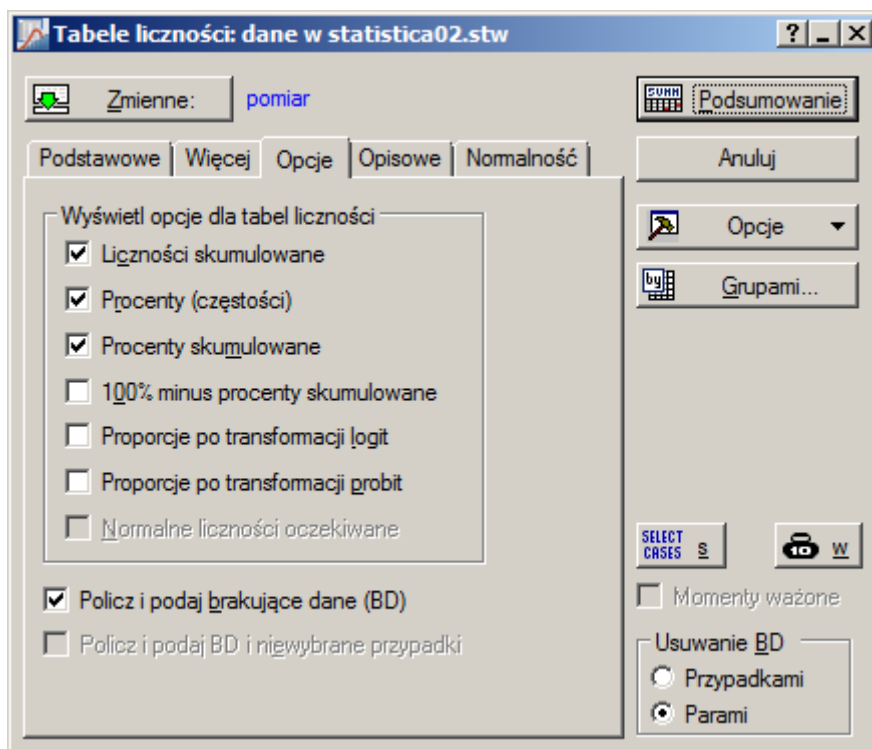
Tabele liczności: dane w statistica02.stw

? _ X

Zmienne: pomiar

SUMM Podsumowanie

Podstawowe | Więcej | Opcje | Opisowe | Normalność

Anuluj

Wyświetl opcje dla tabel liczności

☑ Liczności skumulowane

☑ Procenty (częstości)

☑ Procenty skumulowane

☐ 100% minus procenty skumulowane

☐ Proporcje po transformacji logit

☐ Proporcje po transformacji probit

☐ Normalne liczności oczekiwane

Opcje ▼

by Grupami...

SELECT CASES S

W

☐ Momenty ważone

☑ Policz i podaj brakujące dane (BD)

☐ Policz i podaj BD i niewybrane przypadki

Usuwanie BD

○ Przypadkami

⦿ Parami